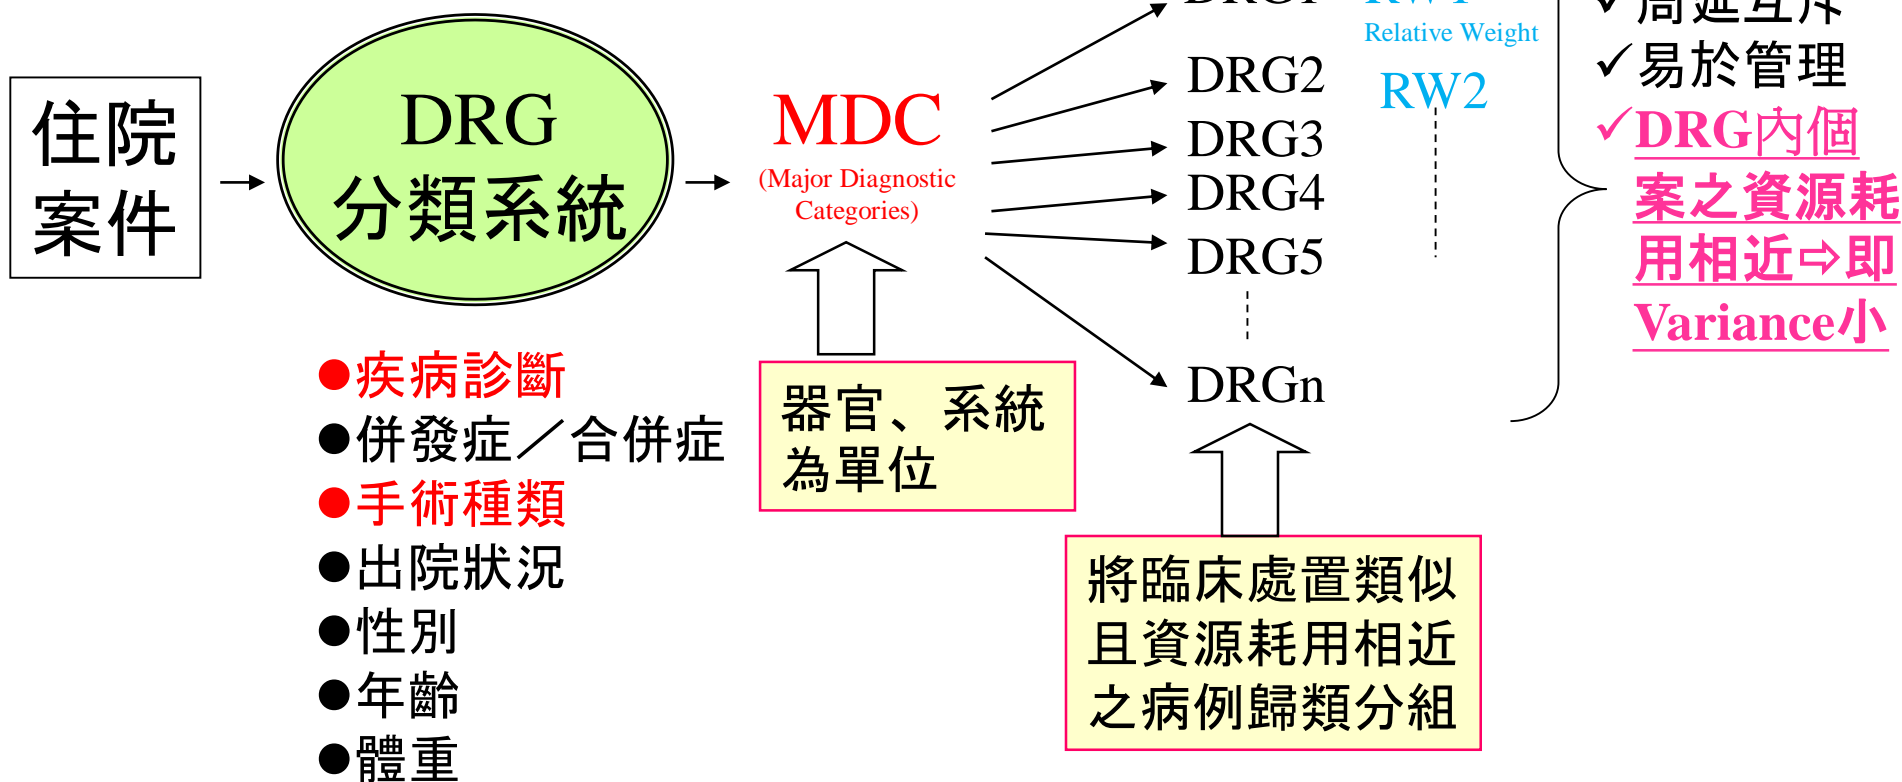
住院案件

DRG 分類系統

●疾病診斷
●併發症／合併症
●手術種類
●出院狀況
●性別
●年齡
●體重

MDC
(Major Diagnostic Categories)

器官、系統為單位

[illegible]
DRG2
DRG3
DRG4
DRG5
DRGn

將臨床處置類似且資源耗用相近之病例歸類分組

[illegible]
Relative Weight
RW2

✓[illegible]
✓易於管理
✓DRG內個案之資源耗用相近⇨即Variance小